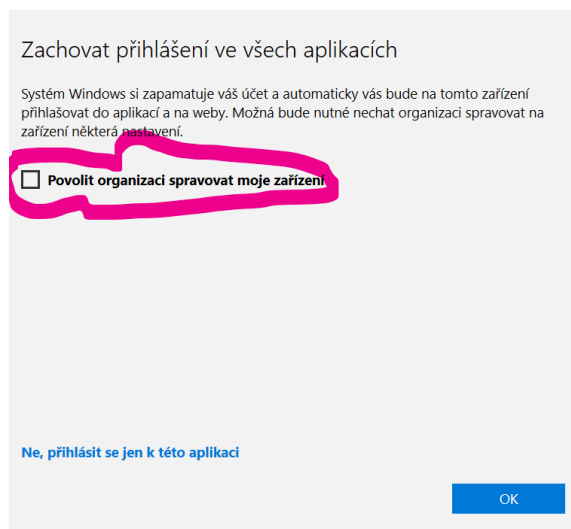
Zachovat přihlášení ve všech aplikacích

Systém Windows si zapamatuje váš účet a automaticky vás bude na tomto zařízení přihlašovat do aplikací a na weby. Možná bude nutné nechat organizaci spravovat na zařízení některá nastavení.

Povolit organizaci spravovat moje zařízení

Ne, přihlásit se jen k této aplikaci

OK